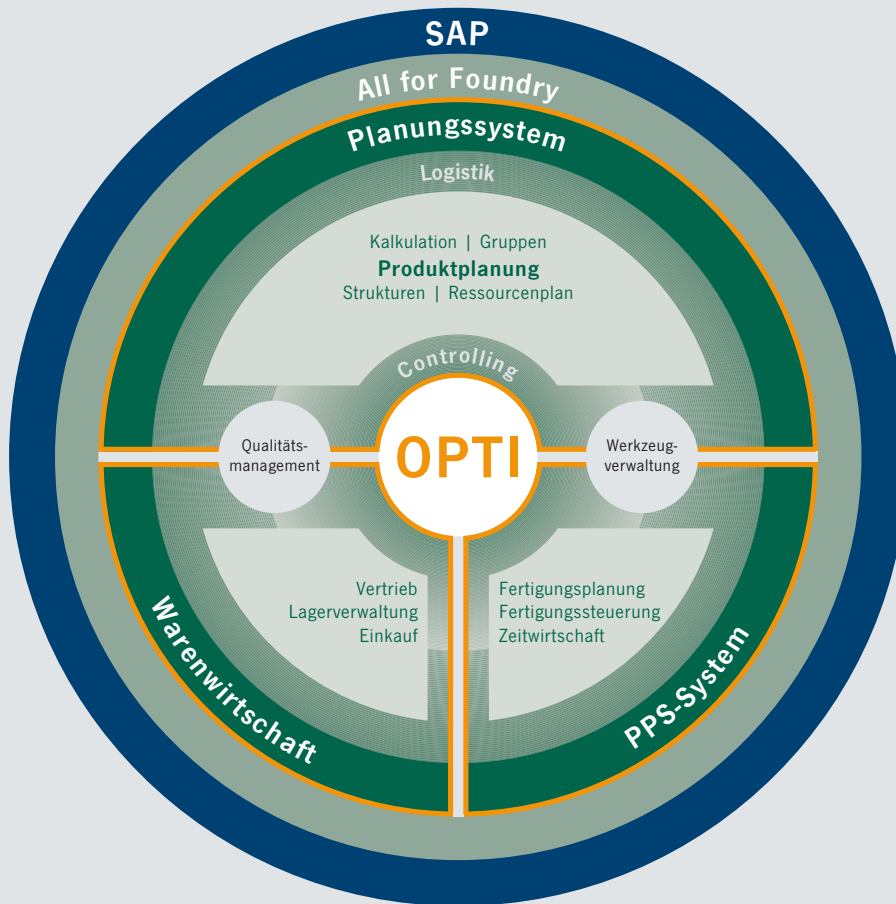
SAP

All for Foundry

Planungssystem

Logistik

Kalkulation | Gruppen
Produktplanung
Strukturen | Ressourcenplan

Controlling

Qualitäts-management

OPTI

Werkzeug-verwaltung

Vertrieb
Lagerverwaltung
Einkauf

Fertigungsplanung
Fertigungssteuerung
Zeitwirtschaft

Warenwirtschaft

PPS-System